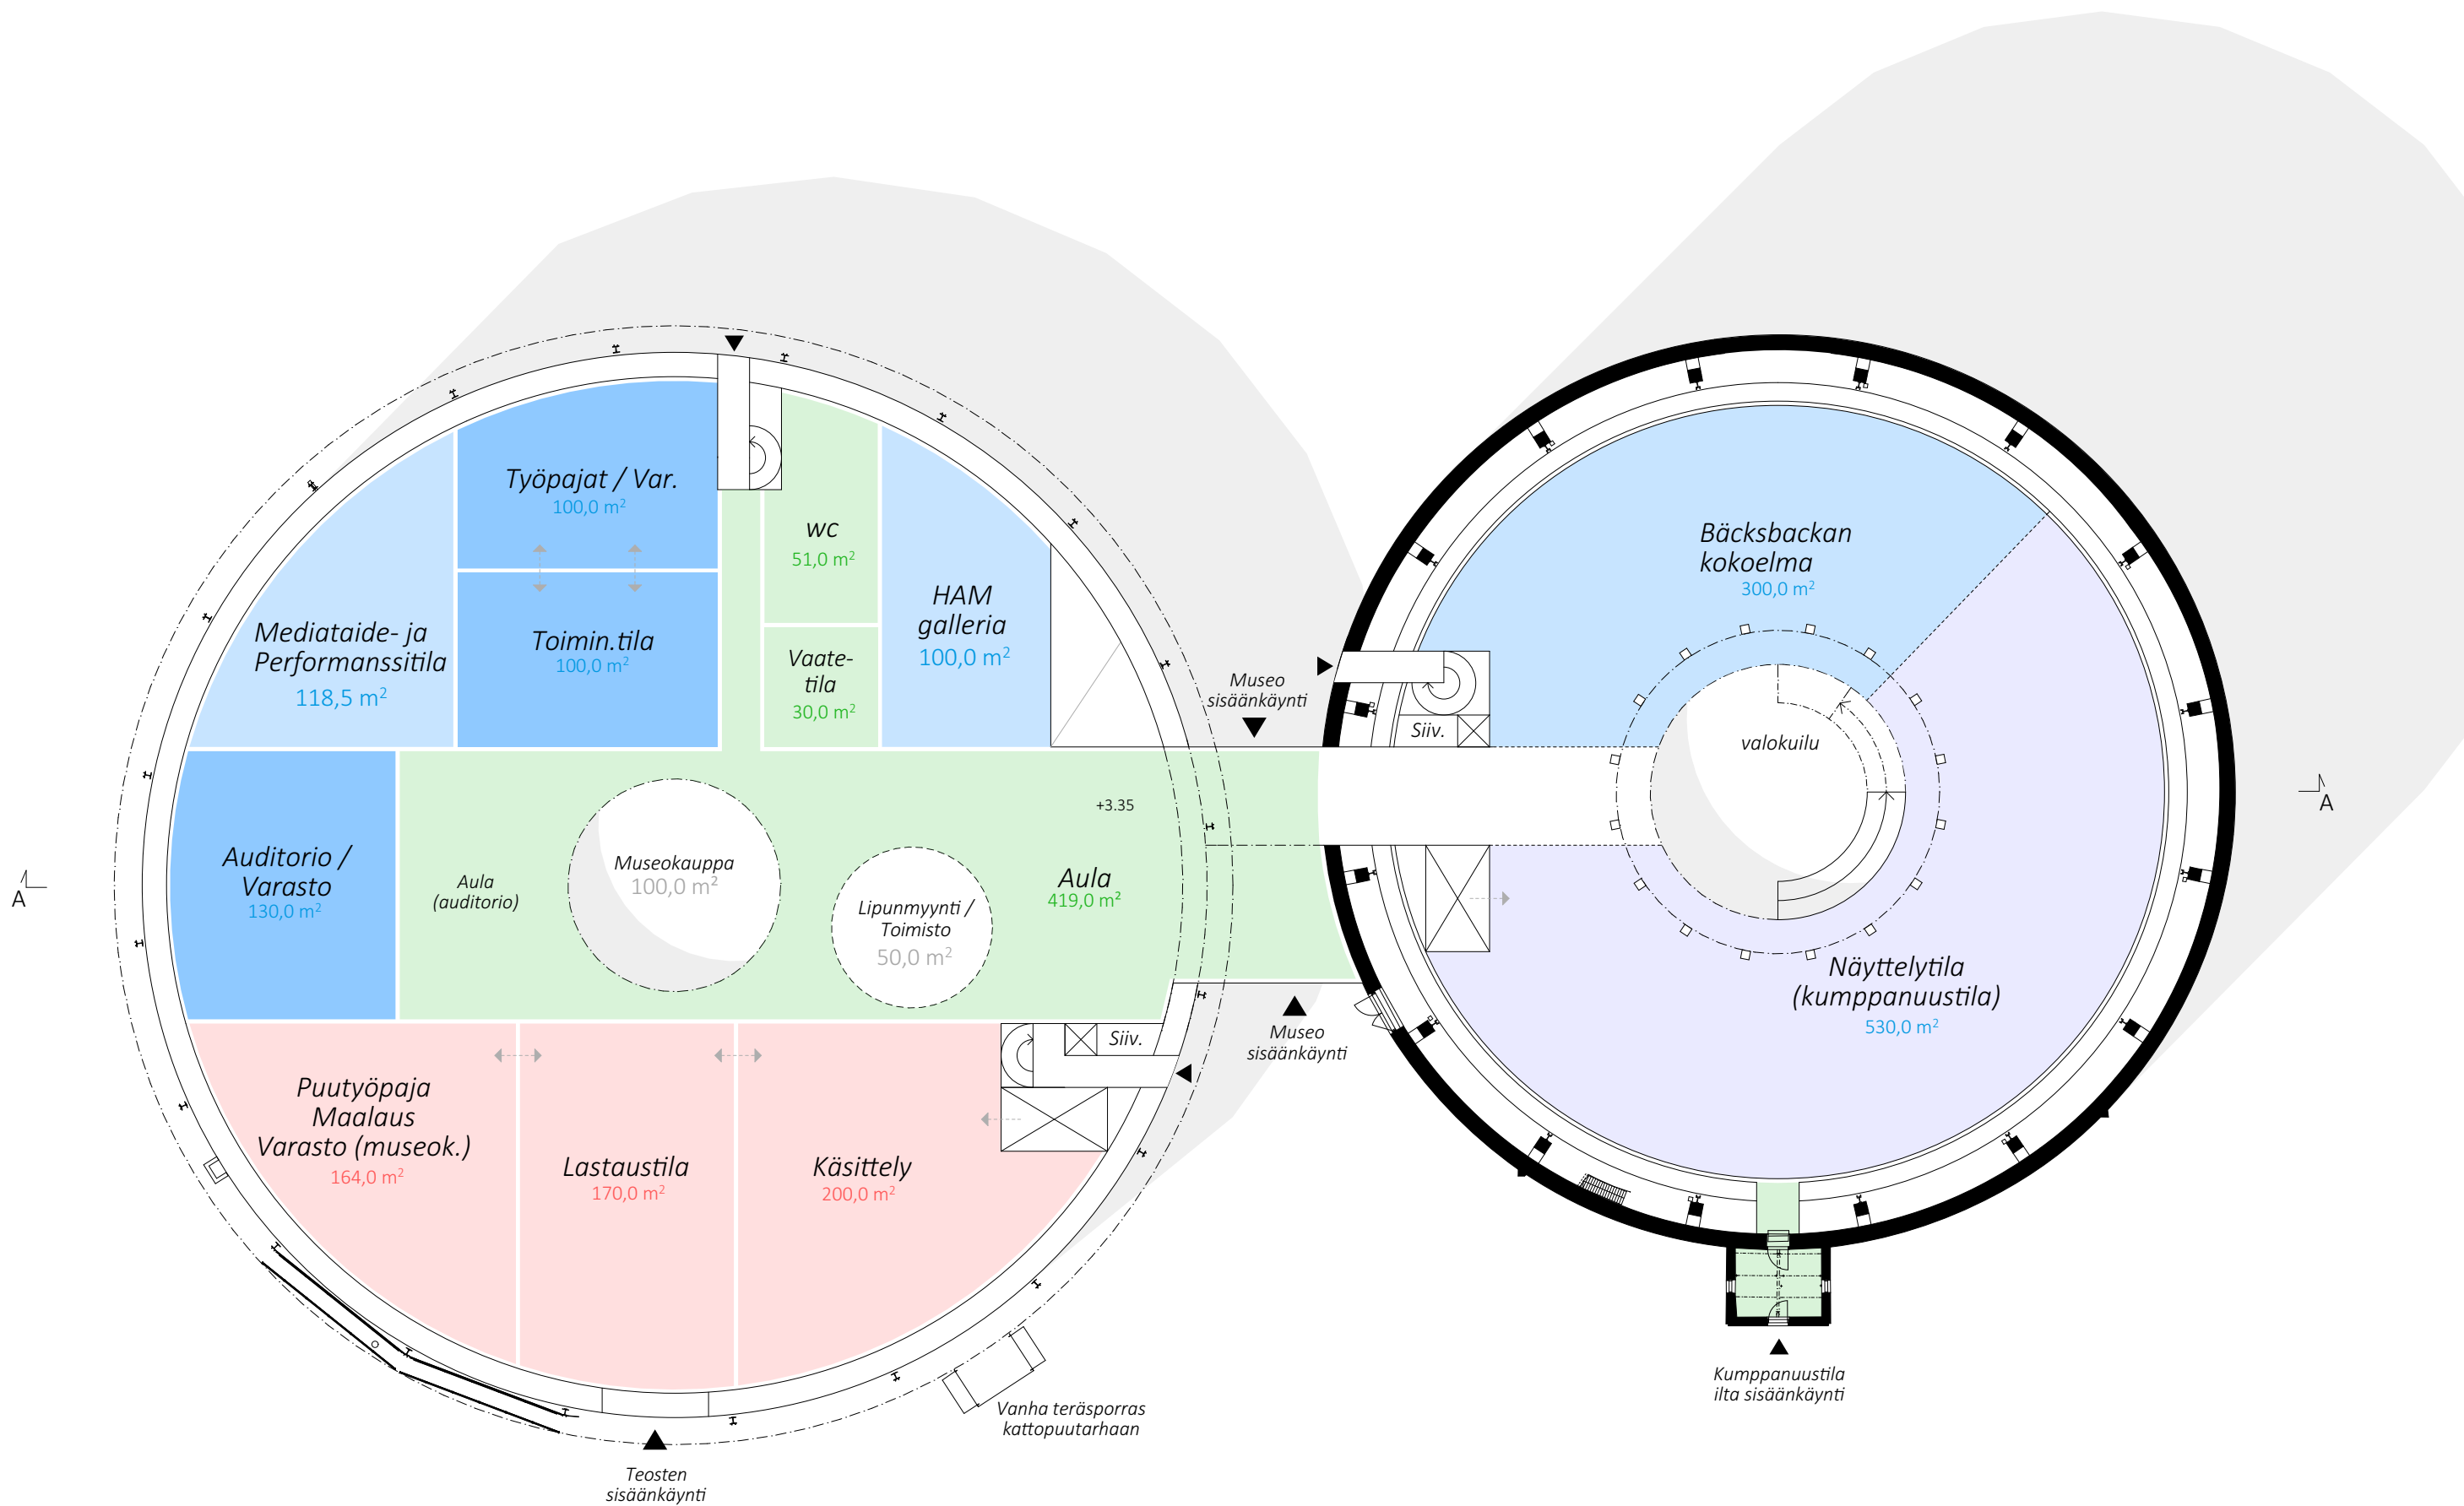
Työpajat / Var.
100,0 m$^2$

Toimin.tila
100,0 m$^2$

Mediataide- ja Performanssitila
118,5 m$^2$

wc
51,0 m$^2$

Vaate-tila
30,0 m$^2$

HAM galleria
100,0 m$^2$

Museo sisäänkäynti

Auditorio / Varasto
130,0 m$^2$

Aula (auditorio)

Museokauppa
100,0 m$^2$

Lipunmyynti / Toimisto
50,0 m$^2$

+3.35

Aula
419,0 m$^2$

Siiv.

Museo sisäänkäynti

Puutyöpaja Maalaus Varasto (museok.)
164,0 m$^2$

Lastaustila
170,0 m$^2$

Käsittely
200,0 m$^2$

Vanha teräsporras kattopuutarhaan

Teosten sisäänkäynti

A

A

Bäcksbackan kokoelma
300,0 m$^2$

Siiv.

valokuilu

Näyttelytila (kumppanuustila)
530,0 m$^2$

Kumppanuustila ilta sisäänkäynti